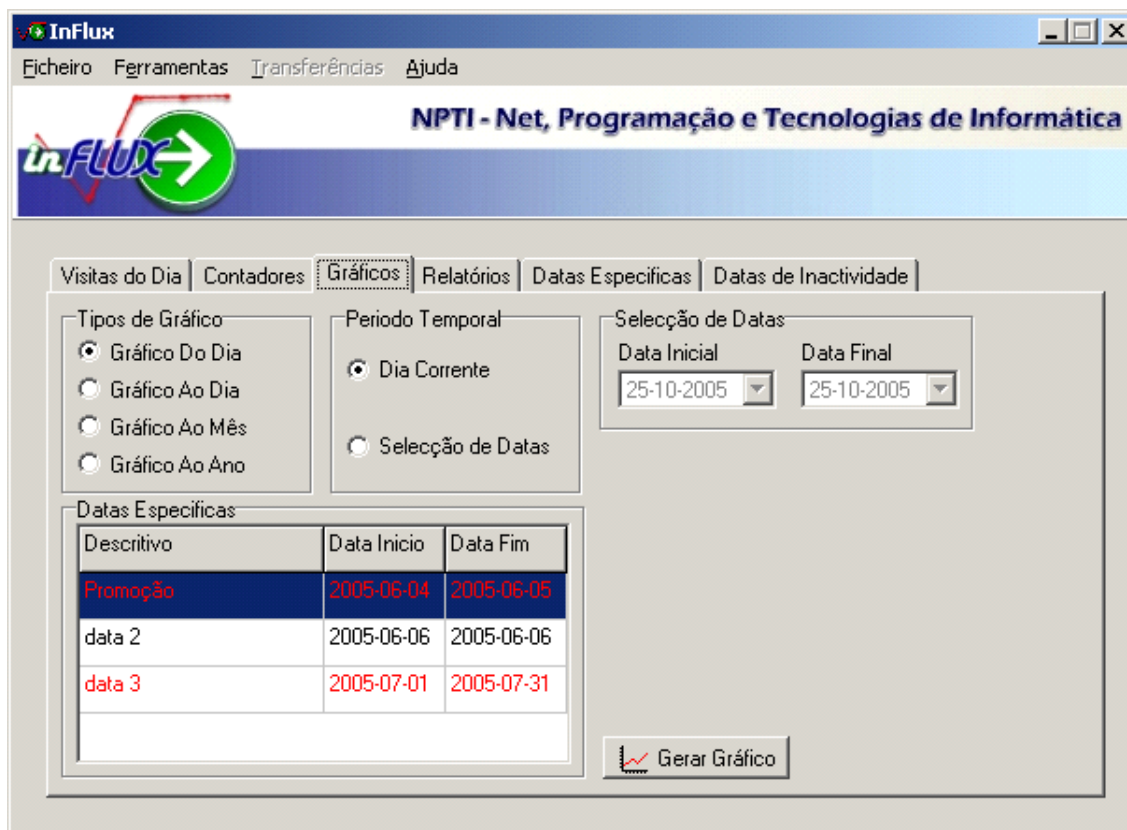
InFlux

Ficheiro Ferramentas Transferências Ajuda

inFLUX

NPTI - Net, Programação e Tecnologias de Informática

Visitas do Dia | Contadores | Gráficos | Relatórios | Datas Especificas | Datas de Inactividade

Tipos de Gráfico
Gráfico Do Dia
Gráfico Ao Dia
Gráfico Ao Mês
Gráfico Ao Ano

Periodo Temporal
Dia Corrente
Selecção de Datas

Selecção de Datas
Data Inicial
25-10-2005
Data Final
25-10-2005

Datas Especificas

| Descritivo | Data Inicio | Data Fim |
|---|---|---|
| Promoção | 2005-06-04 | 2005-06-05 |
| data 2 | 2005-06-06 | 2005-06-06 |
| data 3 | 2005-07-01 | 2005-07-31 |

Gerar Gráfico